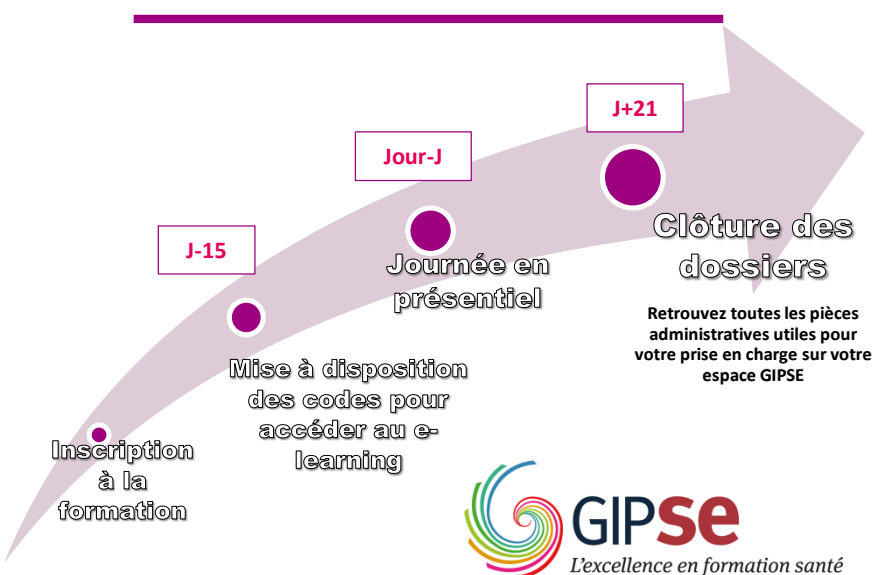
J-15

Jour-J

J+21

Inscription à la formation

Mise à disposition des codes pour accéder au e-learning

Journée en présentiel

Clôture des dossiers

Retrouvez toutes les pièces administratives utiles pour votre prise en charge sur votre espace GIPSE

GIPse
L'excellence en formation santé